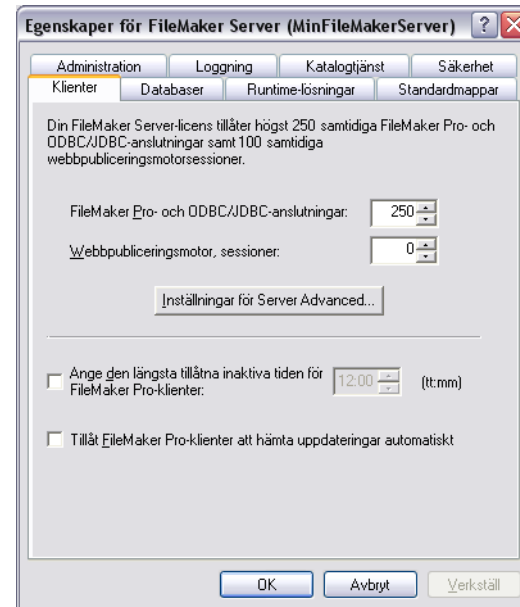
Egenskaper för FileMaker Server (MinFileMakerServer) ?

Administration | Loggning | Katalogtjänst | Säkerhet
Klienter | Databaser | Runtime-lösningar | Standardmappar

Din FileMaker Server-licens tillåter högst 250 samtidiga FileMaker Pro- och ODBC/JDBC-anslutningar samt 100 samtidiga webbpubliceringsmotorsessioner.

FileMaker Pro- och ODBC/JDBC-anslutningar: 250

Webbpubliceringsmotor, sessioner: 0

Inställningar för Server Advanced...

Ange den längsta tillåtna inaktiva tiden för FileMaker Pro-klienter: 12:00 (tt:mm)

Tillåt FileMaker Pro-klienter att hämta uppdateringar automatiskt

OK | Avbryt | Verkställ